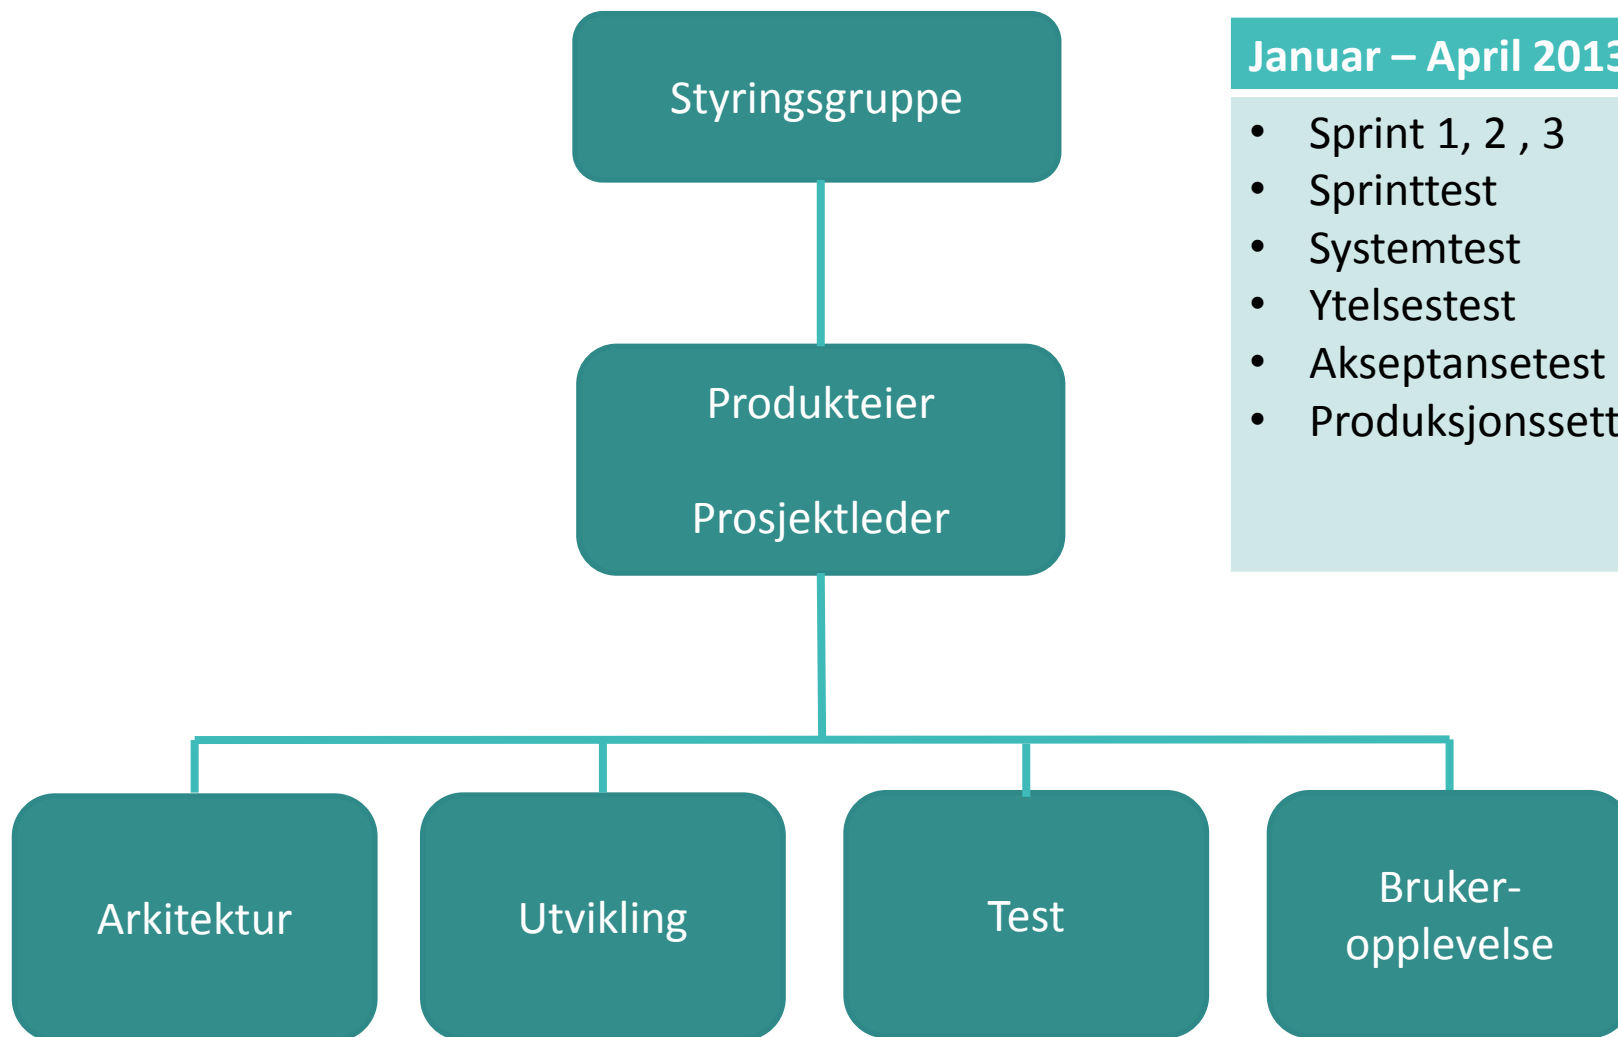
Styringsgruppe

Produkteier

Prosjektleder

Arkitektur

Utvikling

Test

Brukeropplevelse

Januar – April 201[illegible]

- Sprint 1, 2 , 3
- Sprinttest
- Systemtest
- Ytelsestest
- Akseptansetest
- Produksjonssett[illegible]